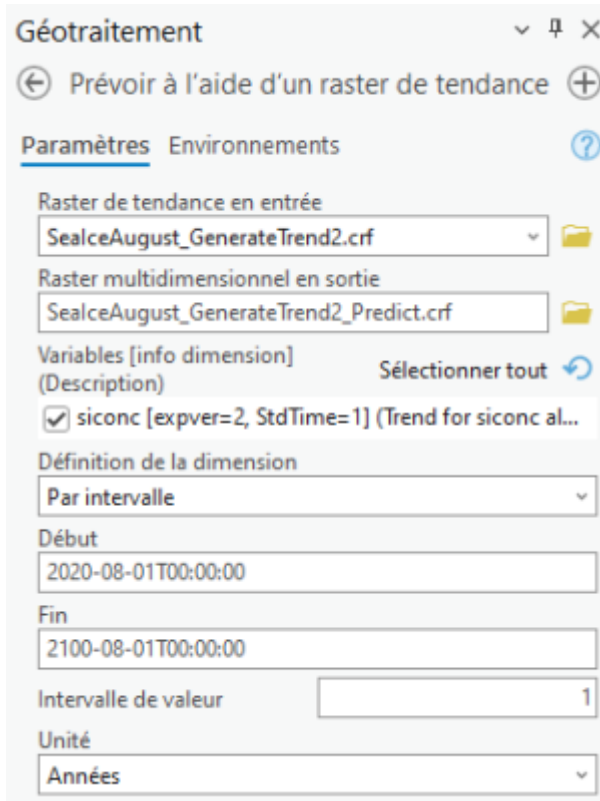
Géotraitement

Prévoir à l'aide d'un raster de tendance

Paramètres Environnements

Raster de tendance en entrée
SealceAugust_GenerateTrend2.crf

Raster multidimensionnel en sortie
SealceAugust_GenerateTrend2_Predict.crf

Variables [info dimension] (Description)
Sélectionner tout

siconc [expver=2, StdTime=1] (Trend for siconc al...

Définition de la dimension
Par intervalle

Début
2020-08-01T00:00:00

Fin
2100-08-01T00:00:00

Intervalle de valeur
1

Unité
Années